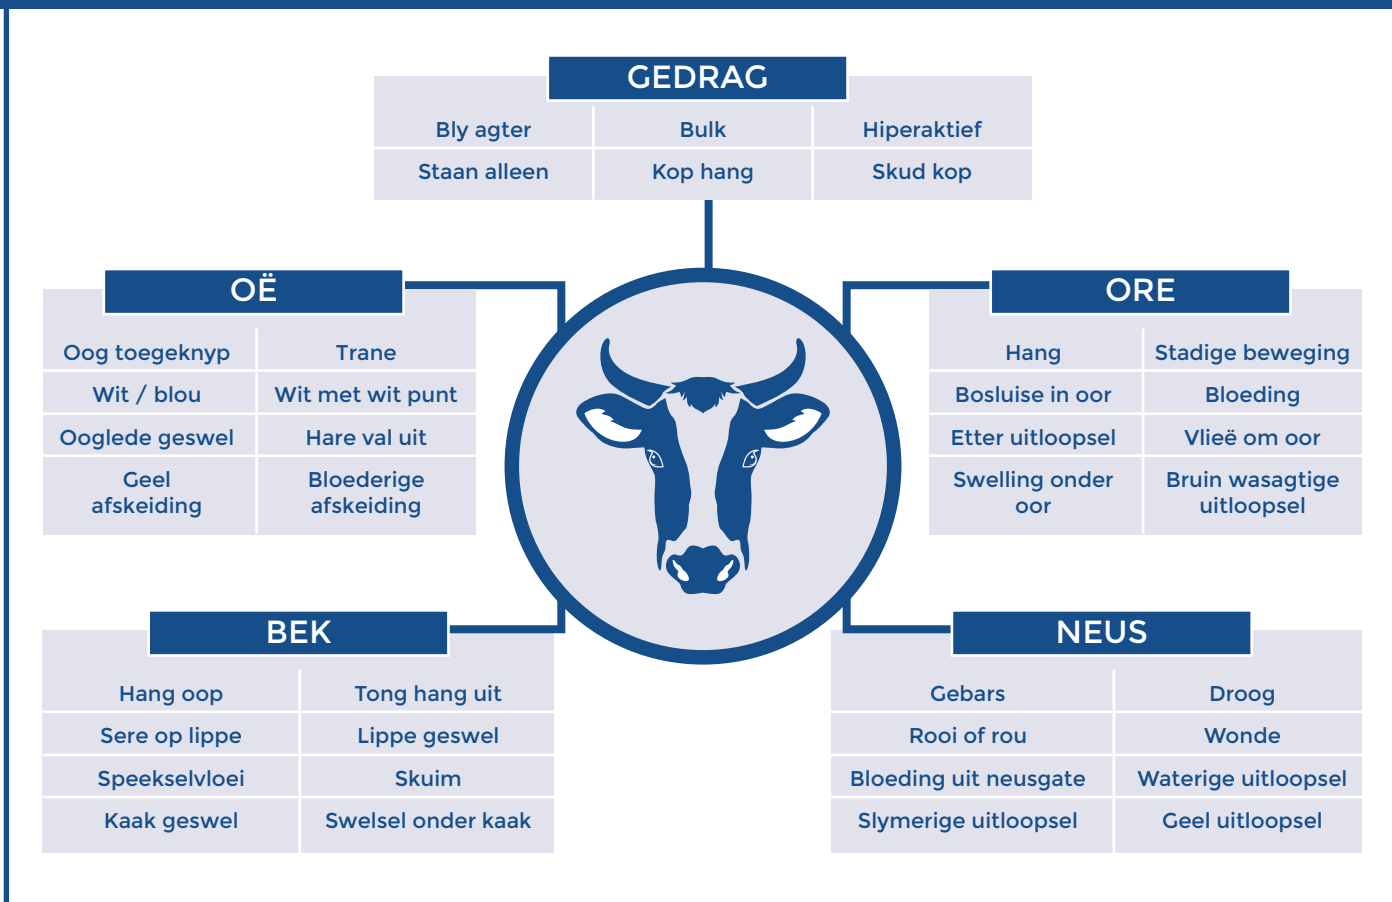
GEDRAG

| Bly agter | Bulk | Hiperaktief |
|---|---|---|
| Staan alleen | Kop hang | Skud kop |

OË

| Oog toegeknyp | Trane |
|---|---|
| Wit / blou | Wit met wit punt |
| Ooglede geswel | Hare val uit |
| Geel afskeiding | Bloederige afskeiding |

ORE

| Hang | Stadige beweging |
|---|---|
| Bosluise in oor | Bloeding |
| Etter uitloopsel | Vlieë om oor |
| Swelling onder oor | Bruin wasagtige uitloopsel |

BEK

| Hang oop | Tong hang uit |
|---|---|
| Sere op lippe | Lippe geswel |
| Speekselvloei | Skuim |
| Kaak geswel | Swelsel onder kaak |

NEUS

| Gebars | Droog |
|---|---|
| Rooi of rou | Wonde |
| Bloeding uit neusgate | Waterige uitloopsel |
| Slymerige uitloopsel | Geel uitloopsel |